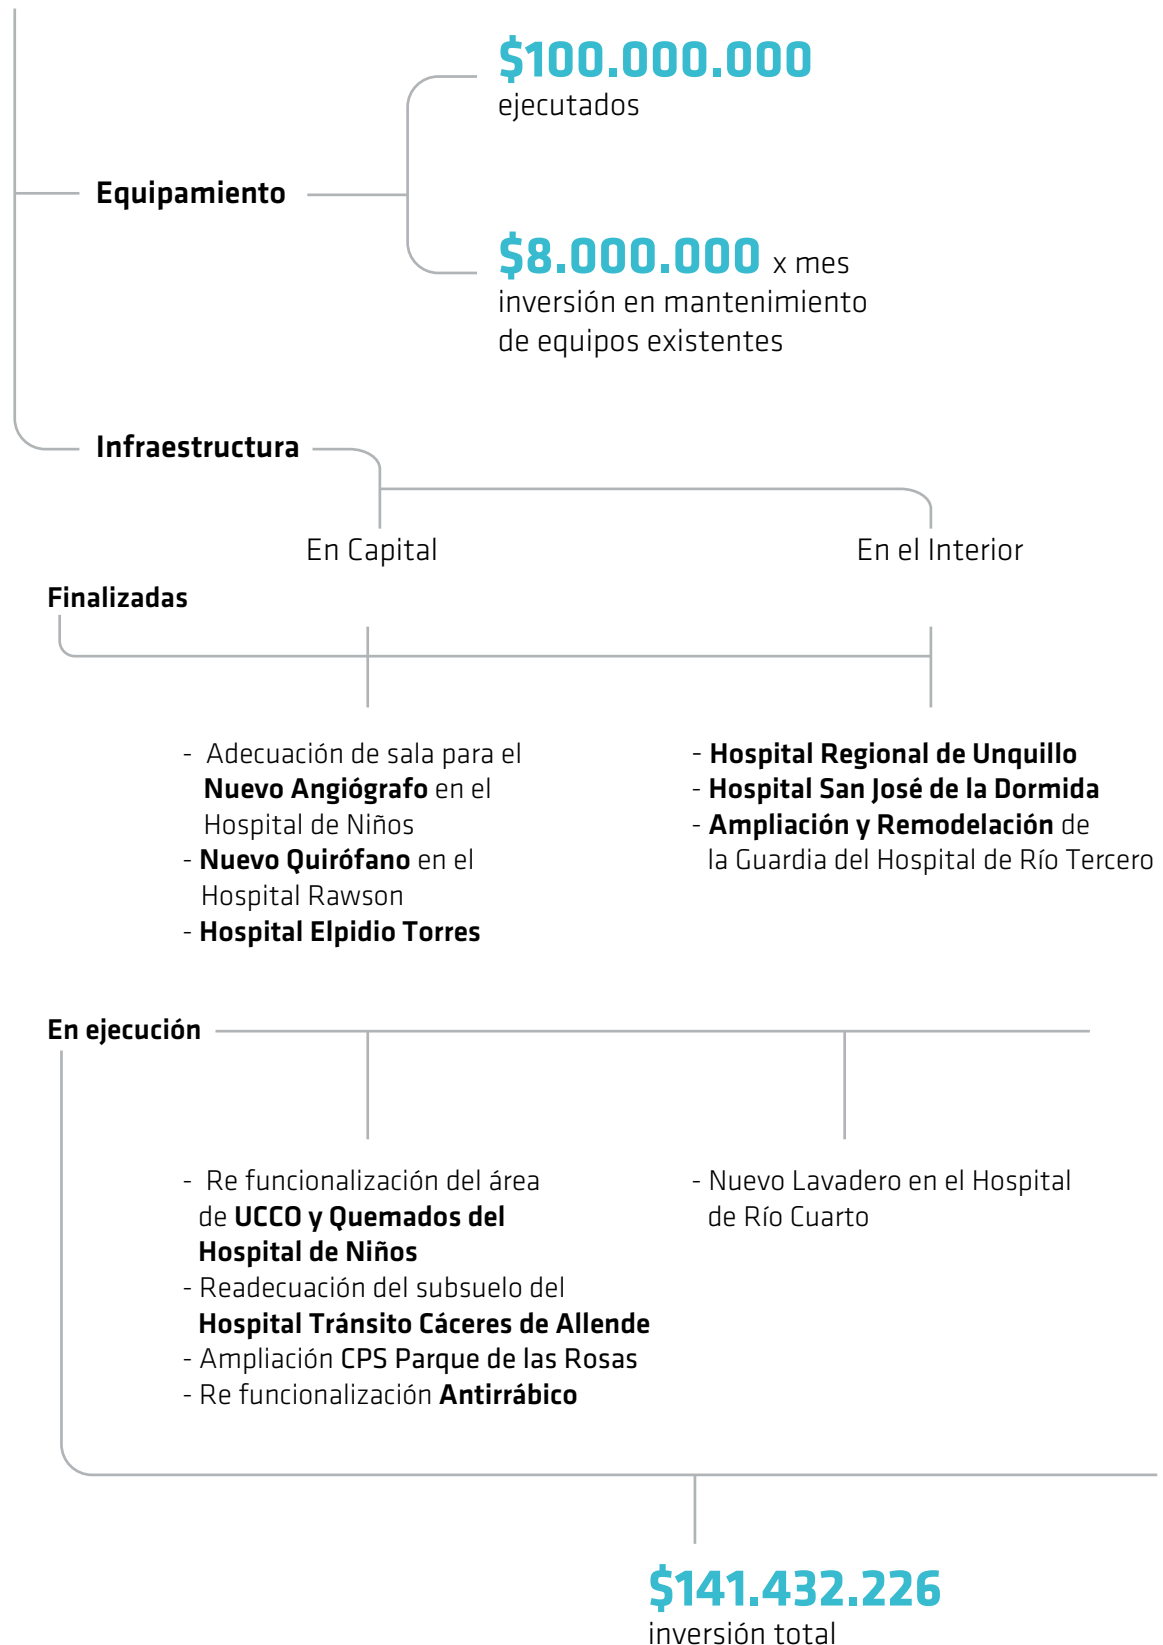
$100.000.000
ejecutados

Equipamiento

$8.000.000 x mes
inversión en mantenimiento de equipos existentes

Infraestructura

En Capital

En el Interior

Finalizadas

- Adecuación de sala para el Nuevo Angiógrafo en el Hospital de Niños
- Nuevo Quirófano en el Hospital Rawson
- Hospital Elpidio Torres

- Hospital Regional de Unquillo
- Hospital San José de la Dormida
- Ampliación y Remodelación de la Guardia del Hospital de Río Tercero

En ejecución

- Re funcionalización del área de UCCO y Quemados del Hospital de Niños
- Readecuación del subsuelo del Hospital Tránsito Cáceres de Allende
- Ampliación CPS Parque de las Rosas
- Re funcionalización Antirrábico

- Nuevo Lavadero en el Hospital de Río Cuarto

$141.432.226
inversión total